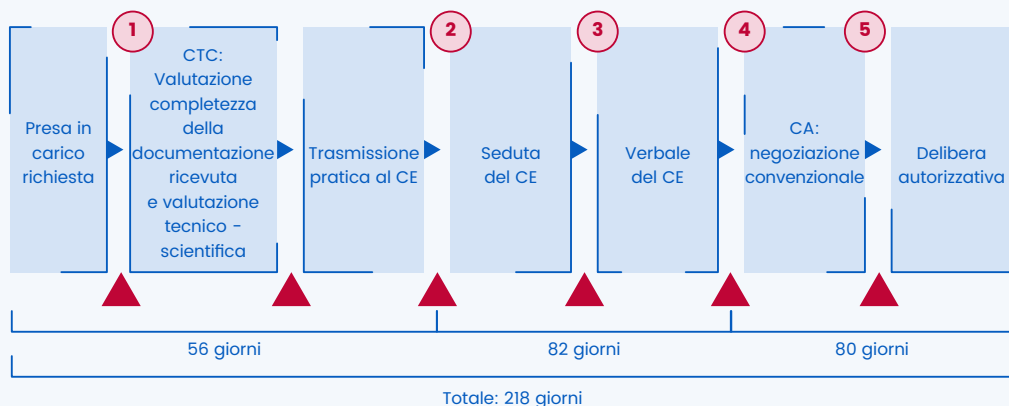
1

2

3

4

5

Presa in carico richiesta

CTC: Valutazione completezza della documentazione ricevuta e valutazione tecnico - scientifica

Trasmissione pratica al CE

Seduta del CE

Verbale del CE

CA: negoziazione convenzionale

Delibera autorizzativa

56 giorni

82 giorni

80 giorni

Totale: 218 giorni